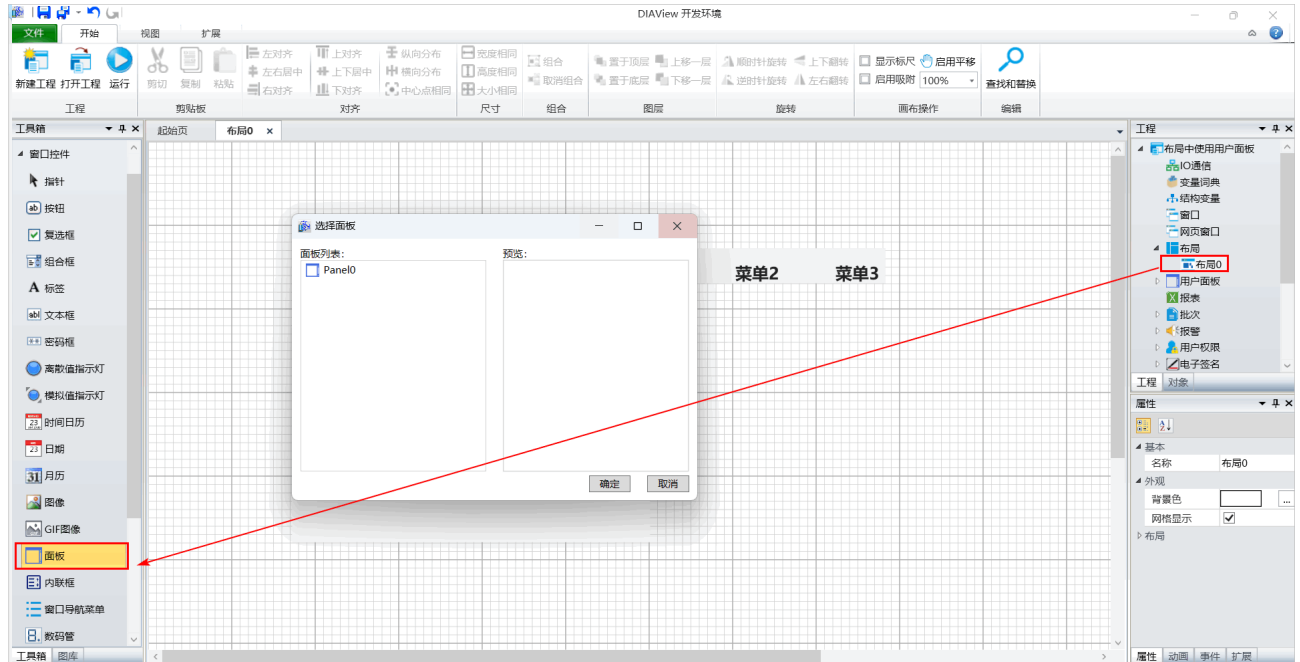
DIAView 开发环境

文件 开始 视图 扩展

新建工程 打开工程 运行
工程
剪切 复制 粘贴
剪贴板
左对齐 左右居中 右对齐 上对齐 上下居中 下对齐 纵向分布 横向分布 中心点相同
对齐
宽度相同 高度相同 大小相同
尺寸
组合 取消组合
组合
置于顶层 置于底层 上移一层 下移一层
图层
顺时针旋转 逆时针旋转 上下翻转 左右翻转
旋转
显示标尺 启用平移 启用吸附 100%
画布操作
查找和替换
编辑

工具箱
窗口控件
指针
按钮
复选框
组合框
标签
文本框
密码框
离散值指示灯
模拟值指示灯
时间日历
日期
月历
图像
GIF图像
面板
内联框
窗口导航菜单
数码管
工具箱 图库

起始页 布局0 ×

选择面板
面板列表:
Panel0
预览:
确定 取消

菜单2 菜单3

工程
布局中使用用户面板
IO通信
变量词典
结构变量
窗口
网页窗口
布局
布局0
用户面板
报表
批次
报警
用户权限
电子签名
工程 对象

属性
基本
名称 布局0
外观
背景色
网格显示
布局
属性 动画 事件 扩展